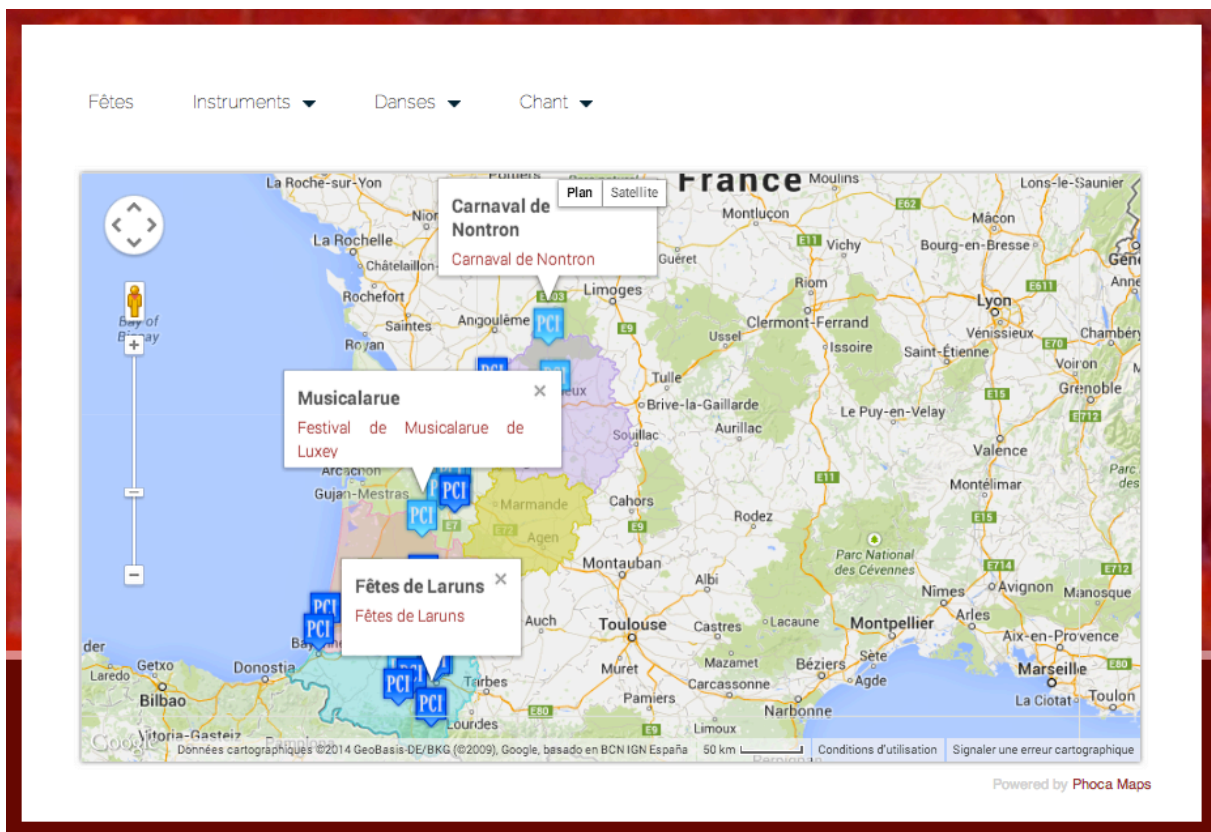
Fêtes Instruments Danses Chant

Plan Satellite

Carnaval de Nontron
Carnaval de Nontron

Musicalarue ×
Festival de Musicalarue de Luxey

Fêtes de Laruns ×
Fêtes de Laruns

France
La Roche-sur-Yon Moulins Lons-le-Saunier
Montluçon Mâcon
La Rochelle Vichy Bourg-en-Bresse
Châtelaillon Guéret Genè
Rochefort Limoges Riom Lyon
Bay of Biscay Saintes Angoulême Clermont-Ferrand Vénissieux Chambéry
Royan Ussel Issoire Saint-Étienne Voiron
Tulle Grenoble
Brive-la-Gaillarde Le Puy-en-Velay
Souillac Aurillac
Arcachon Valence
Gujan-Mestras Marmande Montélimar
Agen Cahors Rodez
Montauban Parc National des Cévennes
Albi Nîmes Avignon Manosque
Auch Toulouse Castres Lacaune Montpellier Arles
Getxo Donostia Muret Mazamet Béziers Sète Aix-en-Provence
Laredo Bilbao Tarbes Pamiers Carcassonne Agde Marseille
Vitoria-Gasteiz Lourdes Limoux Narbonne La Ciotat Toulon
PCI

Google Données cartographiques ©2014 GeoBasis-DE/BKG (©2009), Google, basado en BCN IGN España 50 km Conditions d'utilisation Signaler une erreur cartographique

Powered by Phoca Maps